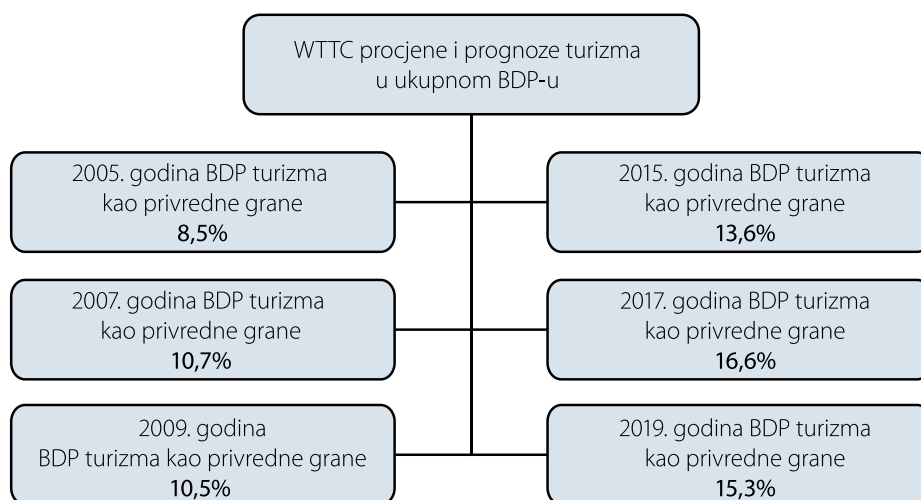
WTTC procjene i prognoze turizma u ukupnom BDP-u

2005. godina BDP turizma kao privredne grane 8,5%

2007. godina BDP turizma kao privredne grane 10,7%

2009. godina BDP turizma kao privredne grane 10,5%

2015. godina BDP turizma kao privredne grane 13,6%

2017. godina BDP turizma kao privredne grane 16,6%

2019. godina BDP turizma kao privredne grane 15,3%